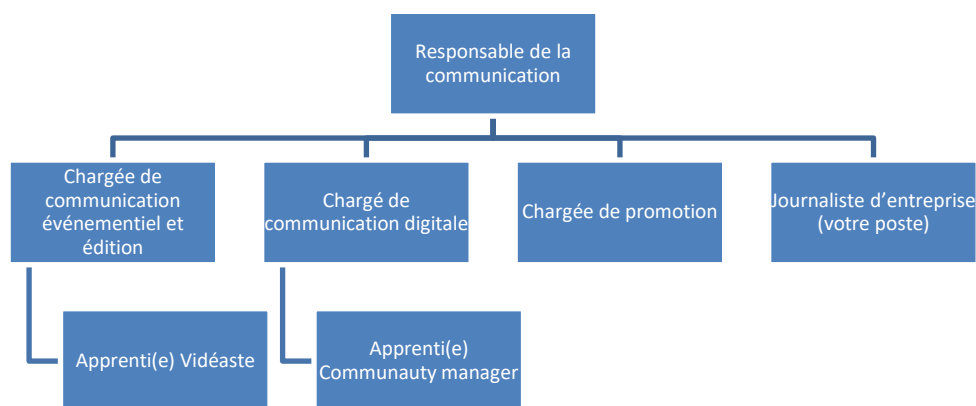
Responsable de la communication

Chargée de communication événementiel et édition

Chargé de communication digitale

Chargée de promotion

Journaliste d'entreprise (votre poste)

Apprenti(e) Vidéaste

Apprenti(e) Communauty manager